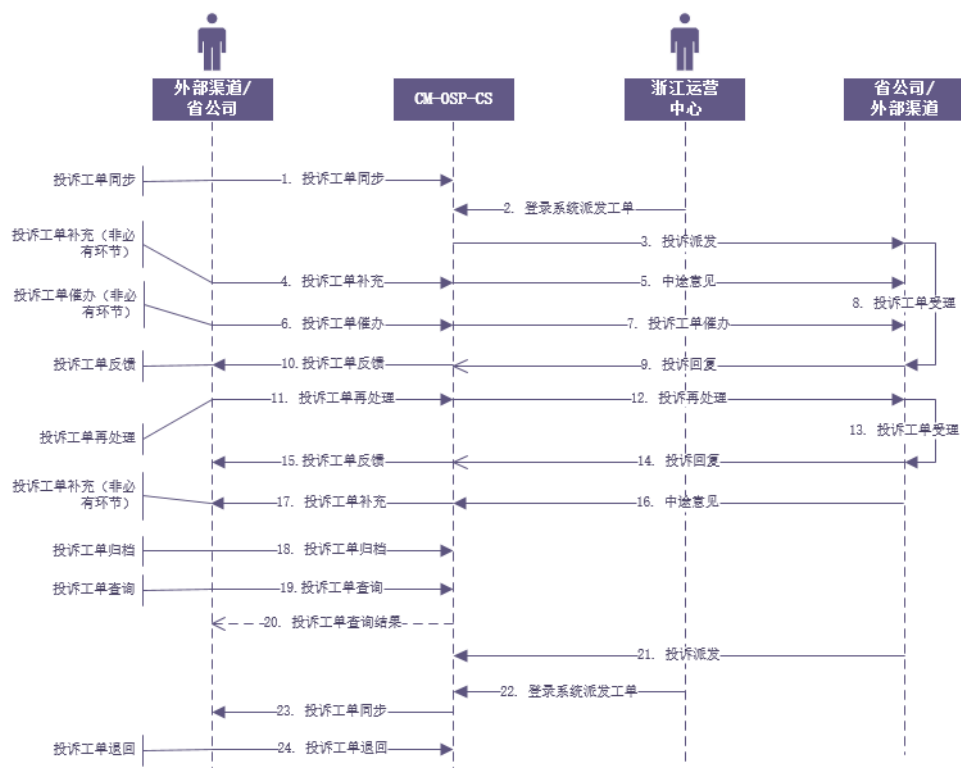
外部渠道/省公司

CM-OSP-CS

浙江运营中心

省公司/外部渠道

投诉工单同步

1. 投诉工单同步

2. 登录系统派发工单

3. 投诉派发

投诉工单补充（非必有环节）

4. 投诉工单补充

5. 中途意见

8. 投诉工单受理

投诉工单催办（非必有环节）

6. 投诉工单催办

7. 投诉工单催办

投诉工单反馈

10. 投诉工单反馈

9. 投诉回复

11. 投诉工单再处理

12. 投诉再处理

投诉工单再处理

13. 投诉工单受理

15. 投诉工单反馈

14. 投诉回复

投诉工单补充（非必有环节）

17. 投诉工单补充

16. 中途意见

投诉工单归档

18. 投诉工单归档

投诉工单查询

19. 投诉工单查询

20. 投诉工单查询结果

21. 投诉派发

22. 登录系统派发工单

23. 投诉工单同步

投诉工单退回

24. 投诉工单退回